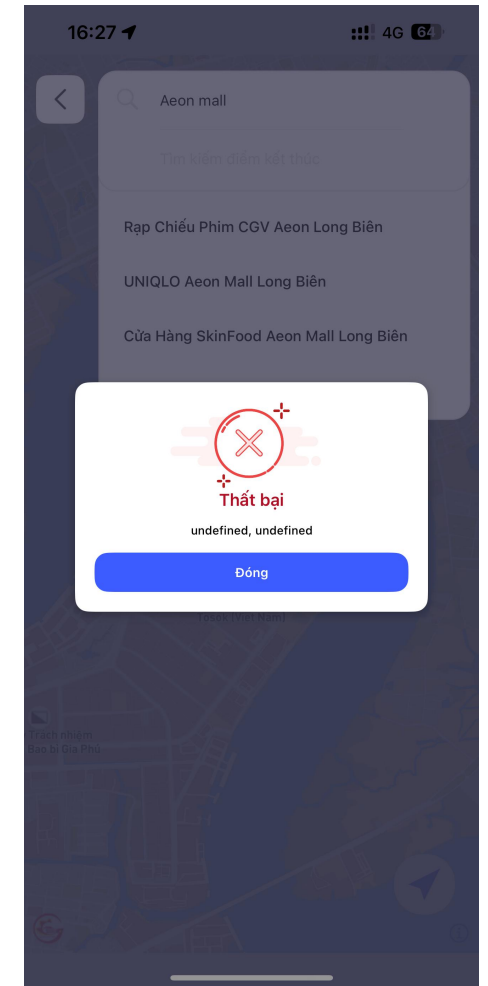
16:27

4G 64

Aeon mall

Tìm kiếm điểm kết thúc

Rạp Chiếu Phim CGV Aeon Long Biên

UNIQLO Aeon Mall Long Biên

Cửa Hàng SkinFood Aeon Mall Long Biên

Thất bại

undefined, undefined

Đóng

Tosok (Việt Nam)

Trách nhiệm
Bao bì Gia Phú